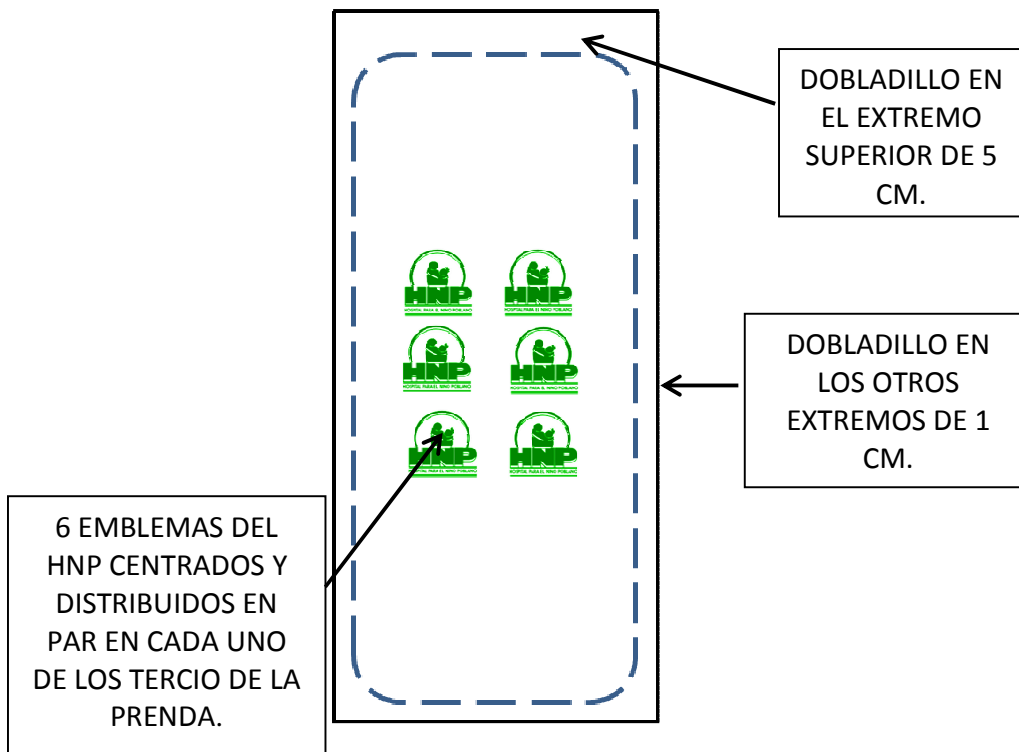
DOBLADILLO EN EL EXTREMO SUPERIOR DE 5 CM.

HNP HNP
HNP HNP
HNP HNP

DOBLADILLO EN LOS OTROS EXTREMOS DE 1 CM.

6 EMBLEMAS DEL HNP CENTRADOS Y DISTRIBUIDOS EN PAR EN CADA UNO DE LOS TERCIO DE LA PRENDA.